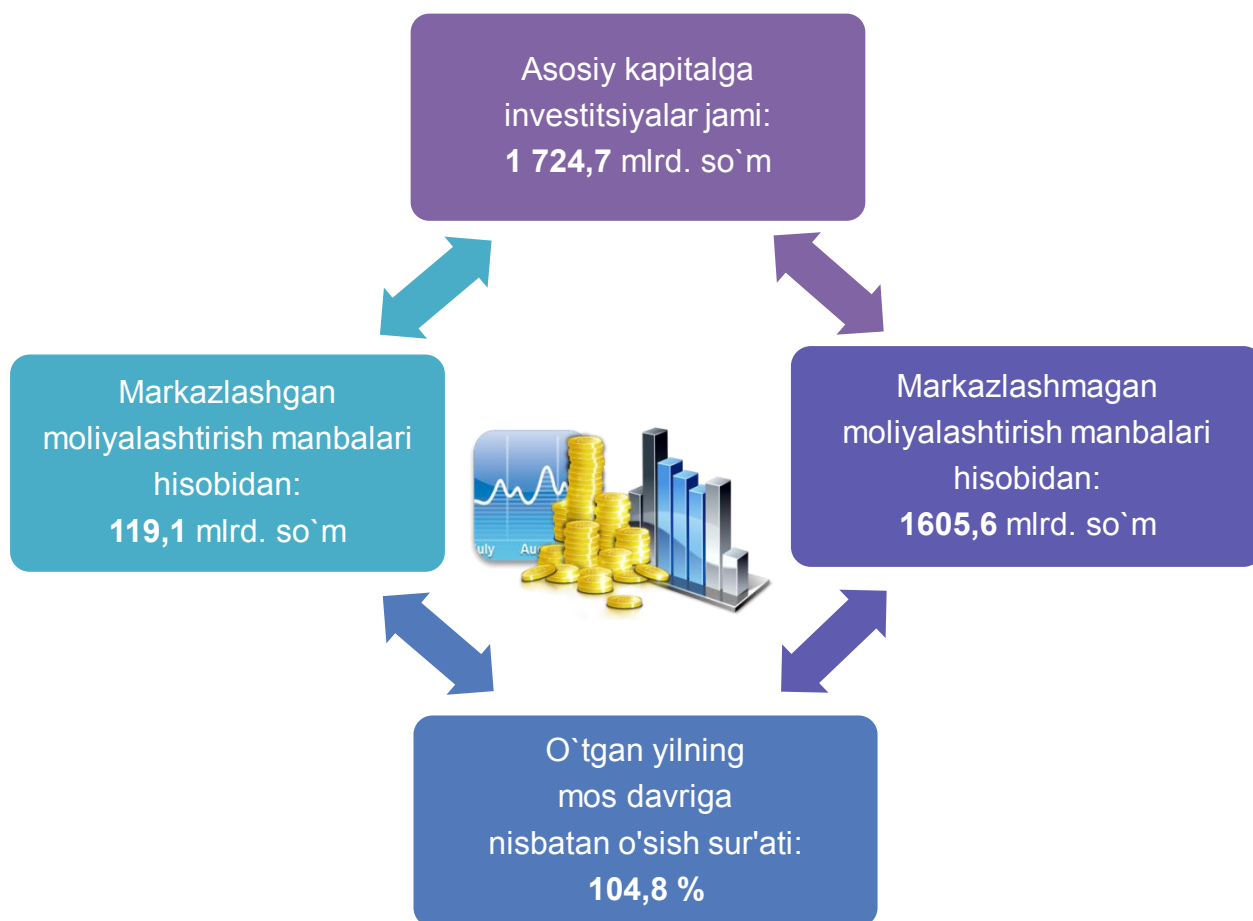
Asosiy kapitalga investitsiyalar jami: **1 724,7** mlrd. so`m

Markazlashgan moliyalashtirish manbalari hisobidan: **119,1** mlrd. so`m

Markazlashmagan moliyalashtirish manbalari hisobidan: **1605,6** mlrd. so`m

uly Au

O`tgan yilning mos davriga nisbatan o'sish sur'ati: **104,8 %**